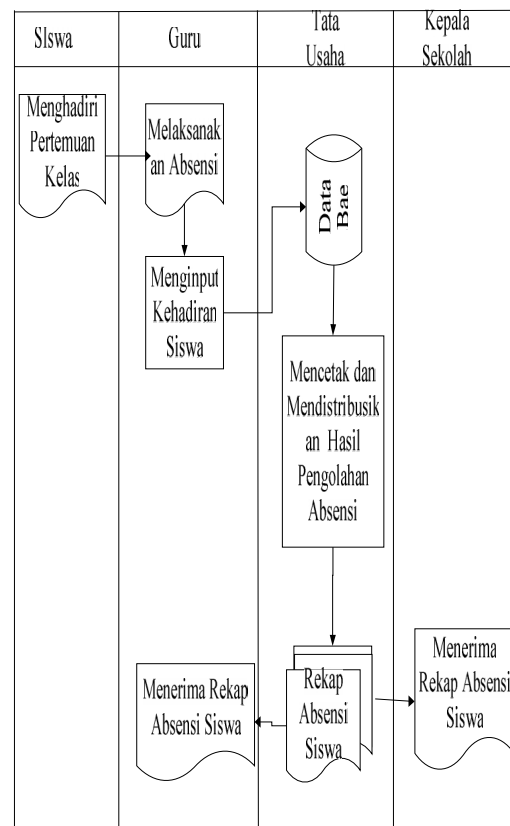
| SIswa | Guru | Tata Usaha | Kepala Sekolah |
|---|---|---|---|

Menghadiri Pertemuan Kelas

Melaksanakan Absensi

Data Bae

Menginput Kehadiran Siswa

Mencetak dan Mendistribusikan Hasil Pengolahan Absensi

Menerima Rekap Absensi Siswa

Rekap Absensi Siswa

Menerima Rekap Absensi Siswa